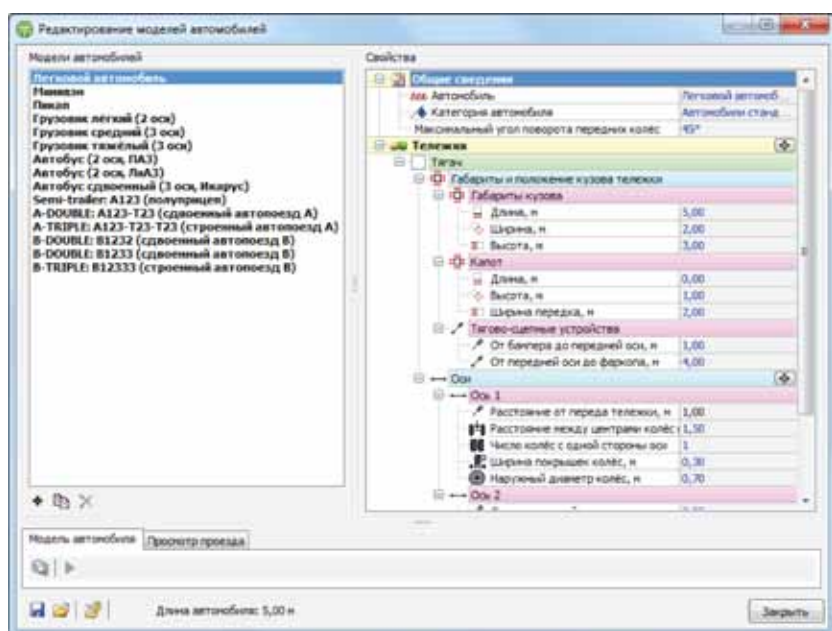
Редактирование моделей автомобилей

Модели автомобилей

Легковой автомобиль
Минивэн
Пикап
Грузовик лёгкий (2 оси)
Грузовик средний (3 оси)
Грузовик тяжёлый (3 оси)
Автобус (2 оси, ПАЗ)
Автобус (2 оси, ЛиАЗ)
Автобус сдвоенный (3 оси, Икарус)
Semi-trailer: A123 (полуприцеп)
A-DOUBLE: A123-T23 (сдвоенный автопоезд A)
A-TRIPLE: A123-T23-T23 (строенный автопоезд A)
B-DOUBLE: B1232 (сдвоенный автопоезд B)
B-DOUBLE: B1233 (сдвоенный автопоезд B)
B-TRIPLE: B12333 (строенный автопоезд B)

Свойства

| | |
|---|---|
| Общие сведения | |
| Автомобиль | Легковой автомоб |
| Категория автомобиля | Автомобили станд |
| Максимальный угол поворота передних колёс | 45° |
| Тележки | |
| Тягач | |
| Габариты и положение кузова тележки | |
| Габариты кузова | |
| Длина, м | 5,00 |
| Ширина, м | 2,00 |
| Высота, м | 3,00 |
| Капот | |
| Длина, м | 0,00 |
| Высота, м | 1,00 |
| Ширина передка, м | 2,00 |
| Тягово-сцепные устройства | |
| От бампера до передней оси, м | 1,00 |
| От передней оси до фаркопа, м | 4,00 |
| Оси | |
| Ось 1 | |
| Расстояние от переда тележки, м | 1,00 |
| Расстояние между центрами колёс | 1,50 |
| Число колёс с одной стороны оси | 1 |
| Ширина покрышек колёс, м | 0,30 |
| Наружный диаметр колёс, м | 0,70 |
| Ось 2 | |

Модель автомобиля | Просмотр проезда

Длина автомобиля: 5,00 м

Закрыть